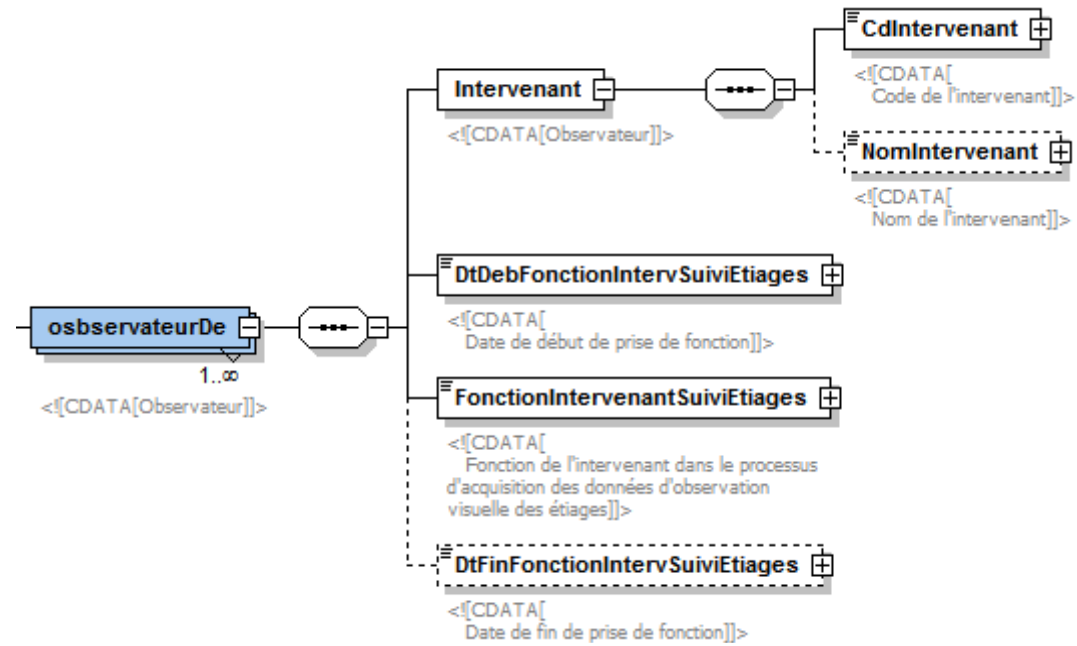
osbservateurDe

1..∞

<![CDATA[Observateur]]>

Intervenant

<![CDATA[Observateur]]>

CdIntervenant

<![CDATA[ Code de l'intervenant]]>

NomIntervenant

<![CDATA[ Nom de l'intervenant]]>

DtDebFonctionIntervSuiviEtiages

<![CDATA[ Date de début de prise de fonction]]>

FonctionIntervenantSuiviEtiages

<![CDATA[ Fonction de l'intervenant dans le processus d'acquisition des données d'observation visuelle des étiages]]>

DtFinFonctionIntervSuiviEtiages

<![CDATA[ Date de fin de prise de fonction]]>